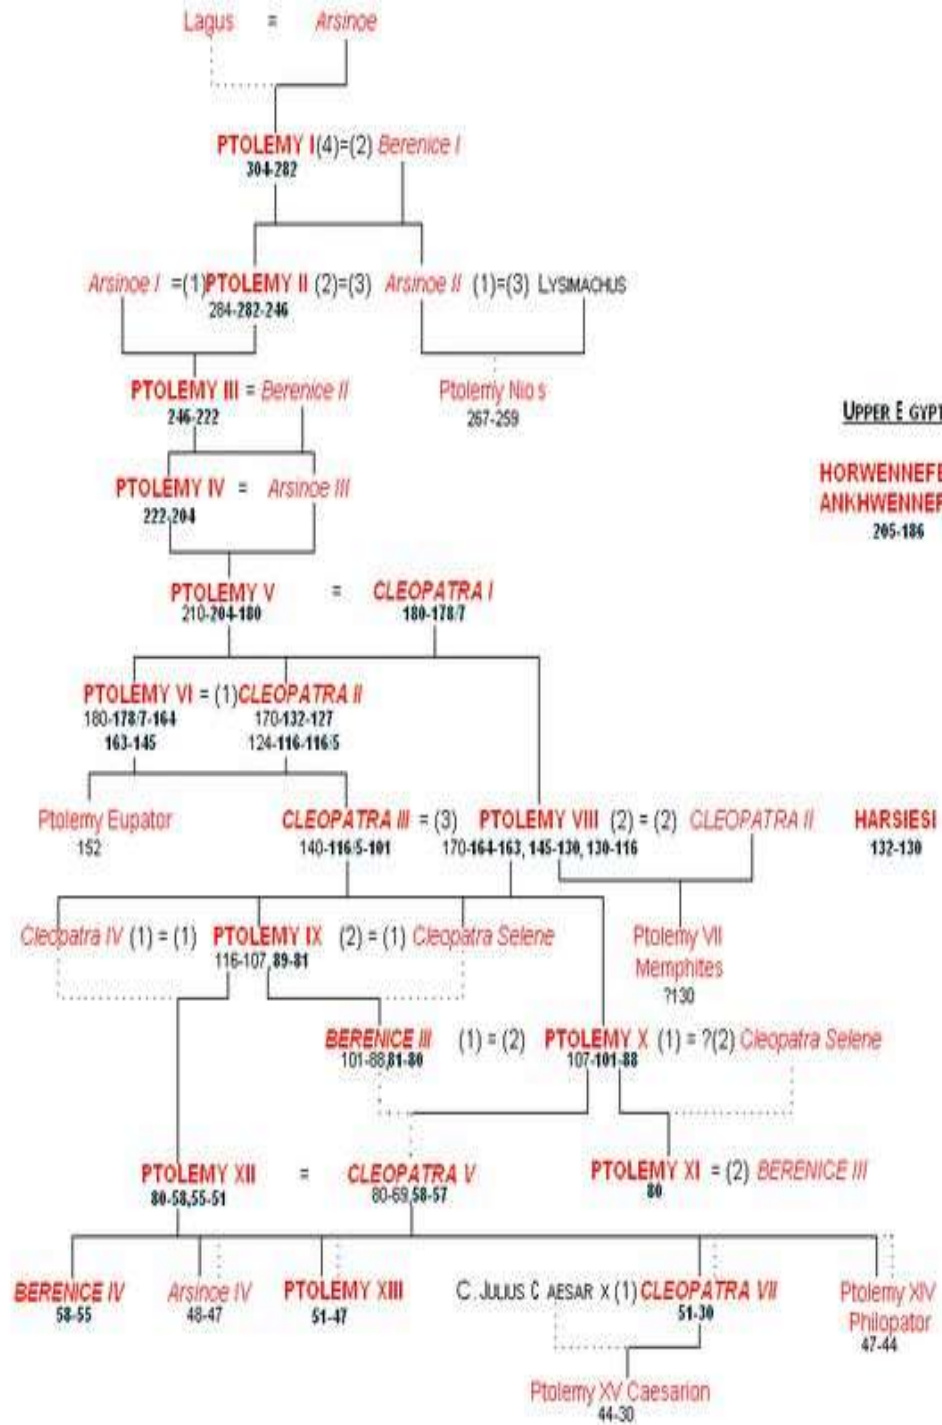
Lagus = Arsinoe

PTOLEMY I(4)=(2) Berenice I
304-282

Arsinoe I =(1)PTOLEMY II (2)=(3) Arsinoe II (1)=(3) LYSIMACHUS
284-282-246

PTOLEMY III = Berenice II
246-222

Ptolemy Nios
267-259

UPPER E GYPT

HORWENNEFE
ANKHWENNEF
205-186

PTOLEMY IV = Arsinoe III
222-204

PTOLEMY V = CLEOPATRA I
210-204-180 180-178/7

PTOLEMY VI = (1)CLEOPATRA II
180-178/7-164 170-132-127
163-145 124-116-116/5

Ptolemy Eupator
152

CLEOPATRA III = (3) PTOLEMY VIII (2) = (2) CLEOPATRA II
140-116/5-101 170-164-163, 145-130, 130-116

HARSIESI
132-130

Cleopatra IV (1) = (1) PTOLEMY IX (2) = (1) Cleopatra Selene
116-107, 89-81

Ptolemy VII
Memphites
?130

BERENICE III (1) = (2) PTOLEMY X (1) = ?(2) Cleopatra Selene
101-88,81-80 107-101-88

PTOLEMY XII = CLEOPATRA V
80-58,55-51 80-69,58-57

PTOLEMY XI = (2) BERENICE III
80

BERENICE IV
58-55

Arsinoe IV
48-47

PTOLEMY XIII
51-47

C. JULIUS C AESAR x (1) CLEOPATRA VII
51-30

Ptolemy XIV
Philopator
47-44

Ptolemy XV Caesarion
44-30